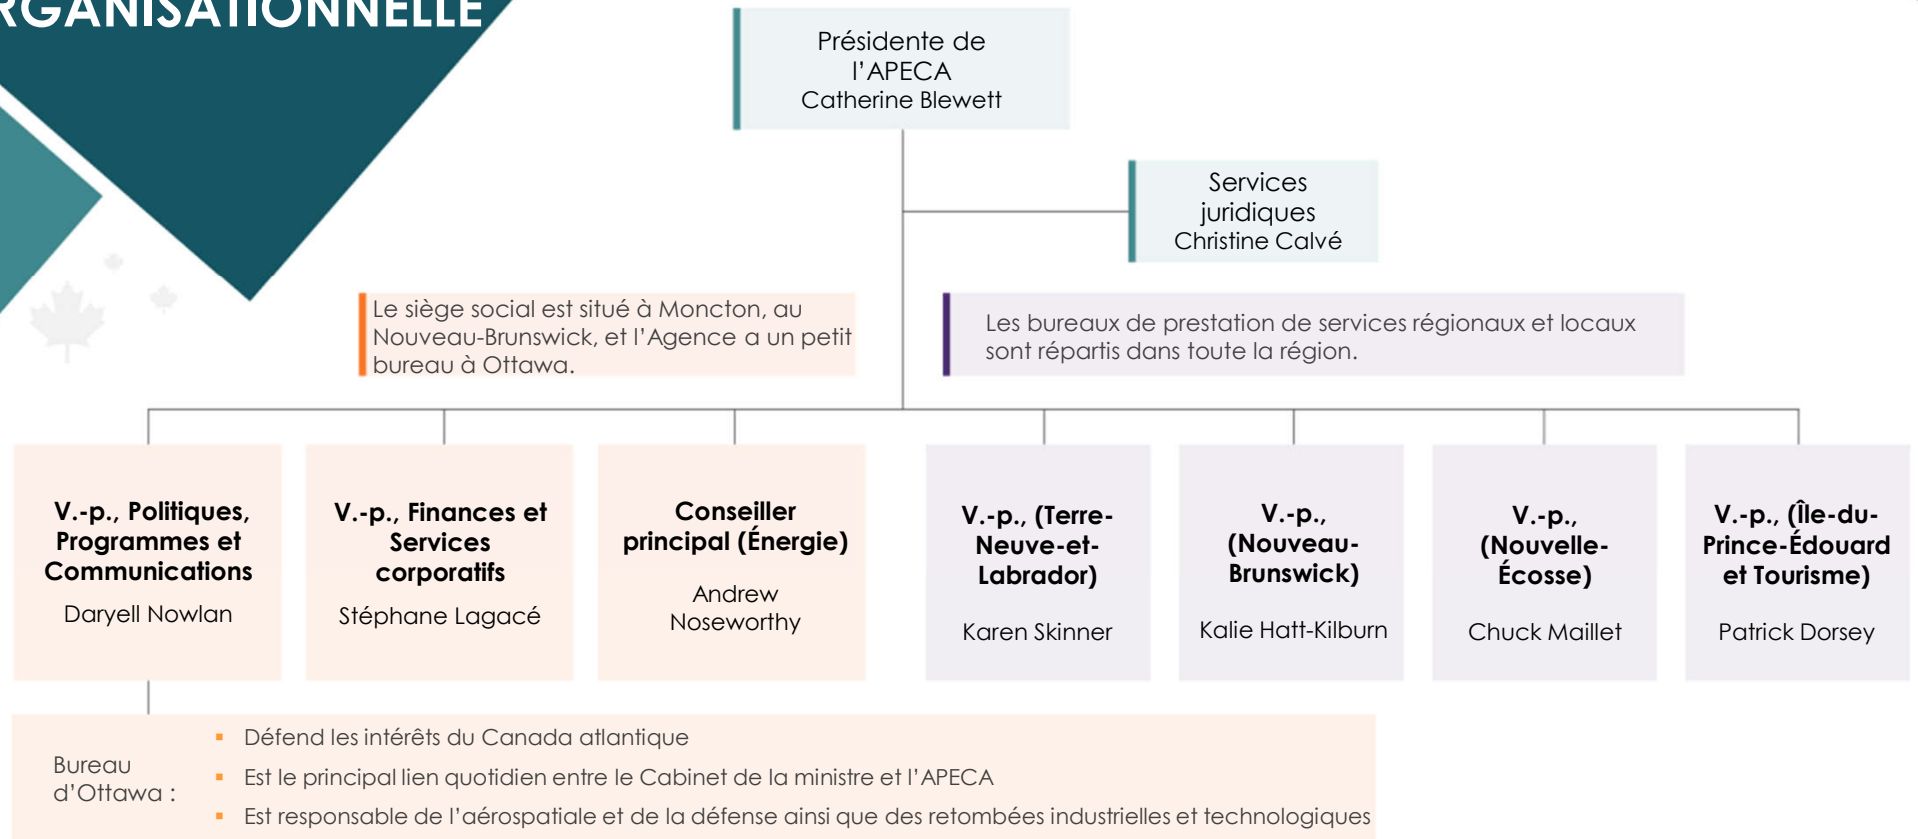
RGANISATIONNELLE

Présidente de l'APECA
Catherine Blewett

Services juridiques
Christine Calvé

Le siège social est situé à Moncton, au Nouveau-Brunswick, et l'Agence a un petit bureau à Ottawa.

Les bureaux de prestation de services régionaux et locaux sont répartis dans toute la région.

V.-p., Politiques, Programmes et Communications
Daryell Nowlan

V.-p., Finances et Services corporatifs
Stéphane Lagacé

Conseiller principal (Énergie)
Andrew Noseworthy

V.-p., (Terre-Neuve-et-Labrador)
Karen Skinner

V.-p., (Nouveau-Brunswick)
Kalie Hatt-Kilburn

V.-p., (Nouvelle-Écosse)
Chuck Maillet

V.-p., (Île-du-Prince-Édouard et Tourisme)
Patrick Dorsey

Bureau d'Ottawa :
- Défend les intérêts du Canada atlantique
- Est le principal lien quotidien entre le Cabinet de la ministre et l'APECA
- Est responsable de l'aérospatiale et de la défense ainsi que des retombées industrielles et technologiques